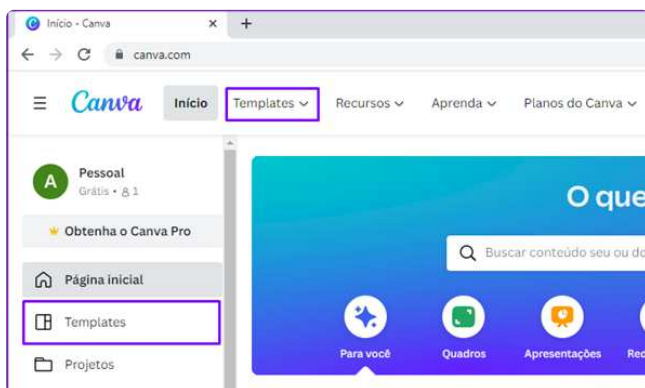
Início - Canva
×
+
canva.com
Canva
Início
Templates
Recursos
Aprenda
Planos do Canva
A
Pessoal
Grátis • 1
Obtenha o Canva Pro
Página inicial
Templates
Projetos
O que
Buscar conteúdo seu ou do
Para você
Quadros
Apresentações
Re